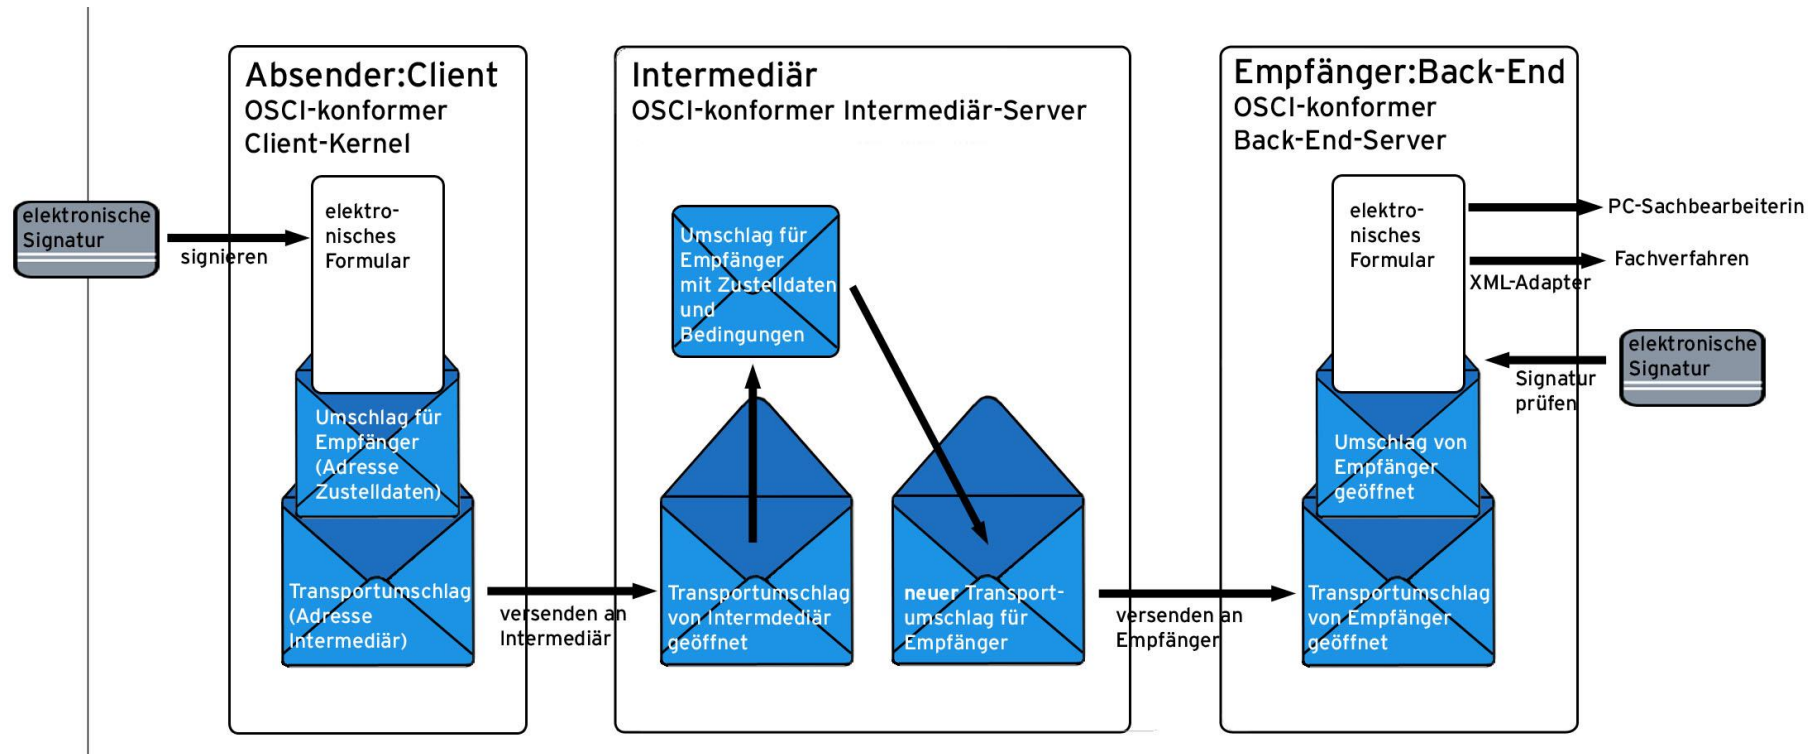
elektronische Signatur

signieren

Absender:Client
OSCI-konformer Client-Kernel

elektronisches Formular

Umschlag für Empfänger (Adresse Zustelldaten)

Transportumschlag (Adresse Intermediär)

versenden an Intermediär

Intermediär
OSCI-konformer Intermediär-Server

Umschlag für Empfänger mit Zustelldaten und Bedingungen

Transportumschlag von Intermdediär geöffnet

neuer Transportumschlag für Empfänger

versenden an Empfänger

Empfänger:Back-End
OSCI-konformer Back-End-Server

elektronisches Formular

Umschlag von Empfänger geöffnet

Transportumschlag von Empfänger geöffnet

PC-Sachbearbeiterin

Fachverfahren

XML-Adapter

elektronische Signatur

Signatur prüfen